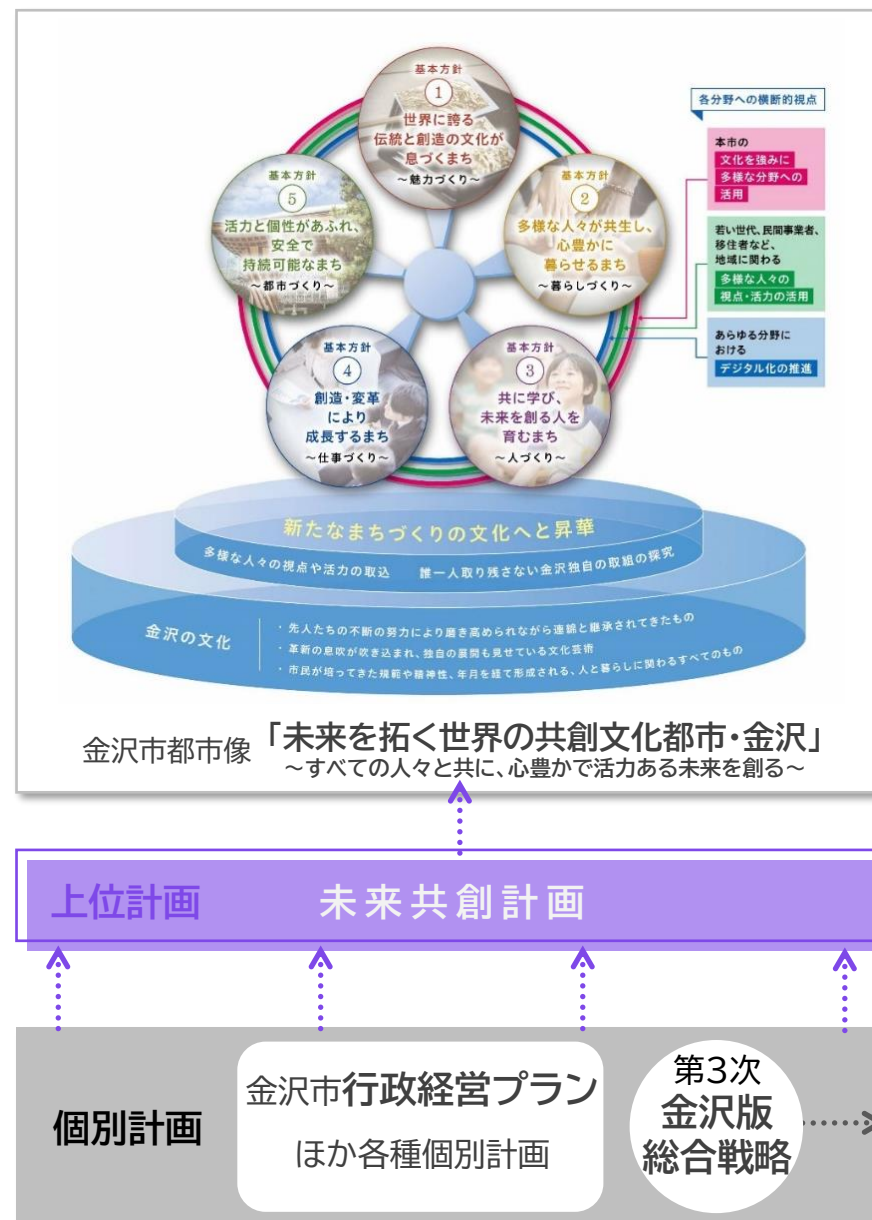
基本方針
1
世界に誇る
伝統と創造の文化が
息づくまち
～魅力づくり～

基本方針
2
多様な人々が共生し、
心豊かに
暮らせるまち
～暮らしづくり～

基本方針
3
共に学び、
未来を創る人を
育むまち
～人づくり～

基本方針
4
創造・変革
により
成長するまち
～仕事づくり～

基本方針
5
活力と個性があふれ、
安全で
持続可能なまち
～都市づくり～

各分野への横断的視点

本市の
文化を強みに
多様な分野への
活用

若い世代、民間事業者、
移住者など、
地域に関わる
多様な人々の
視点・活力の活用

あらゆる分野に
おける
デジタル化の推進

新たなまちづくりの文化へと昇華
多様な人々の視点や活力の取込　誰一人取り残さない金沢独自の取組の探究

金沢の文化
・先人たちの不断の努力により磨き高められながら連綿と継承されてきたもの
・革新の息吹が吹き込まれ、独自の展開も見せている文化芸術
・市民が培ってきた規範や精神性、年月を経て形成される、人と暮らしに関わるすべてのもの

金沢市都市像 「未来を拓く世界の共創文化都市・金沢」
～すべての人々と共に、心豊かで活力ある未来を創る～

上位計画　未来共創計画

個別計画
金沢市行政経営プラン
ほか各種個別計画
第3次
金沢版
総合戦略